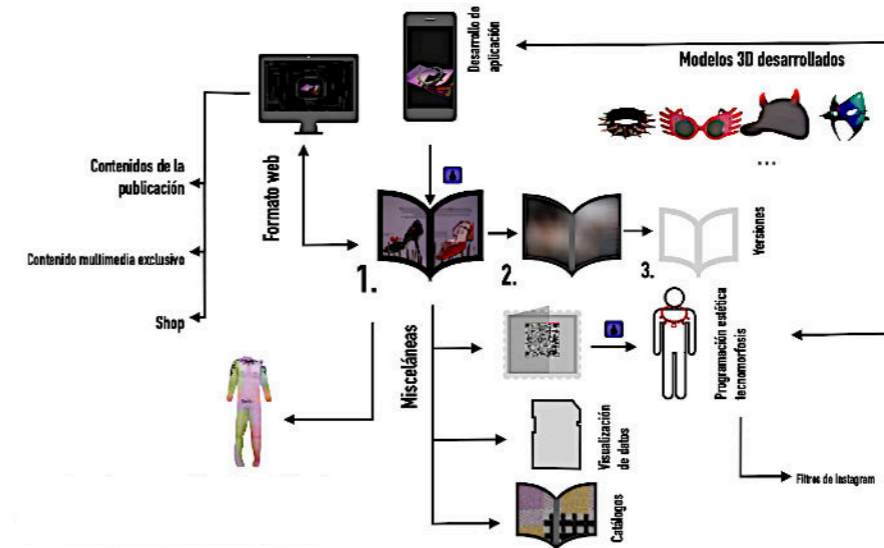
Desarrollo de aplicación

Modelos 3D desarrollados

...

Contenidos de la publicación

Formato web

Contenido multimedia exclusivo

Shop

1.

2.

3.

Versiones

Misceláneas

Programación estética tecnomorfosis

Visualización de datos

Catálogos

Filtros de Instagram